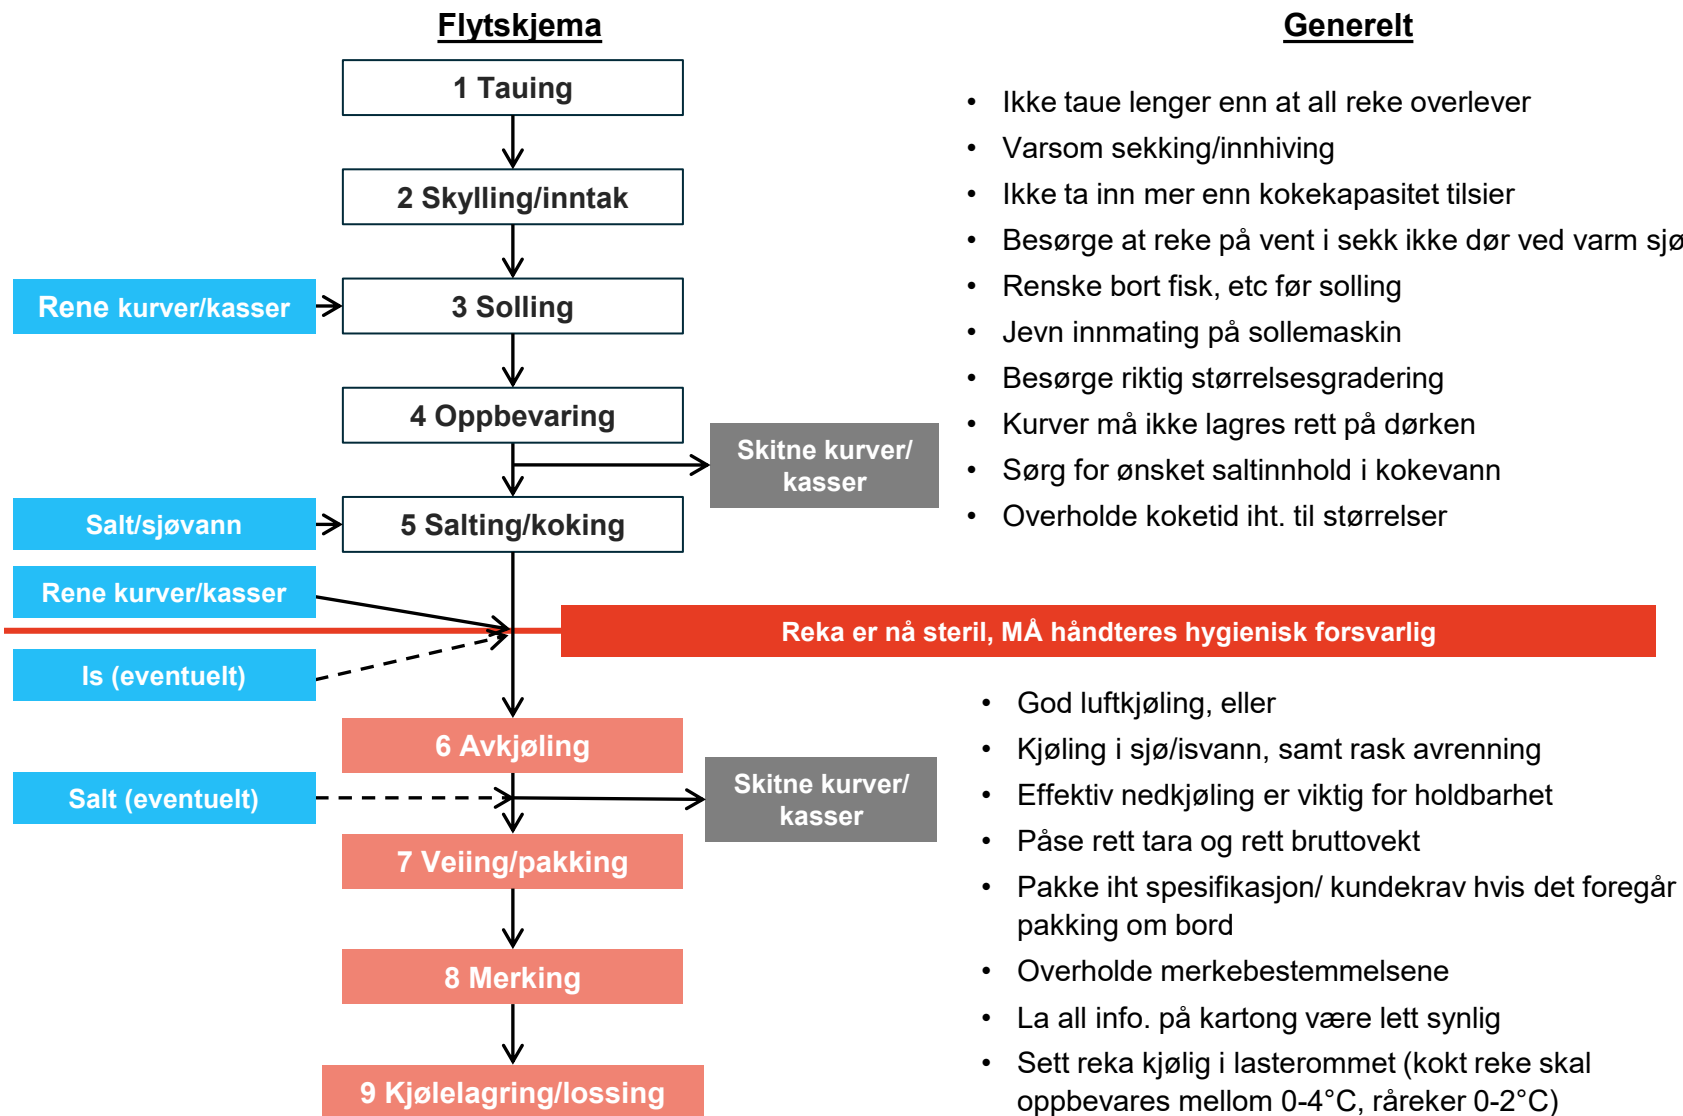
Flytskjema

1 Tauing

2 Skylling/inntak

Rene kurver/kasser

3 Solling

4 Oppbevaring

Skitne kurver/ kasser

Salt/sjøvann

5 Salting/koking

Rene kurver/kasser

Is (eventuelt)

6 Avkjøling

Salt (eventuelt)

Skitne kurver/ kasser

7 Veiing/pakking

8 Merking

9 Kjølelagring/lossing

Generelt

• Ikke taue lenger enn at all reke overlever
• Varsom sekking/innhiving
• Ikke ta inn mer enn kokekapasitet tilsier
• Besørge at reke på vent i sekk ikke dør ved varm sjø
• Renske bort fisk, etc før solling
• Jevn innmating på sollemaskin
• Besørge riktig størrelsesgradering
• Kurver må ikke lagres rett på dørken
• Sørg for ønsket saltinnhold i kokevann
• Overholde koketid iht. til størrelser

Reka er nå steril, MÅ håndteres hygienisk forsvarlig

• God luftkjøling, eller
• Kjøling i sjø/isvann, samt rask avrenning
• Effektiv nedkjøling er viktig for holdbarhet
• Påse rett tara og rett bruttovekt
• Pakke iht spesifikasjon/ kundekrav hvis det foregår pakking om bord
• Overholde merkebestemmelsene
• La all info. på kartong være lett synlig
• Sett reka kjølig i lasterommet (kokt reke skal oppbevares mellom 0-4°C, råreker 0-2°C)